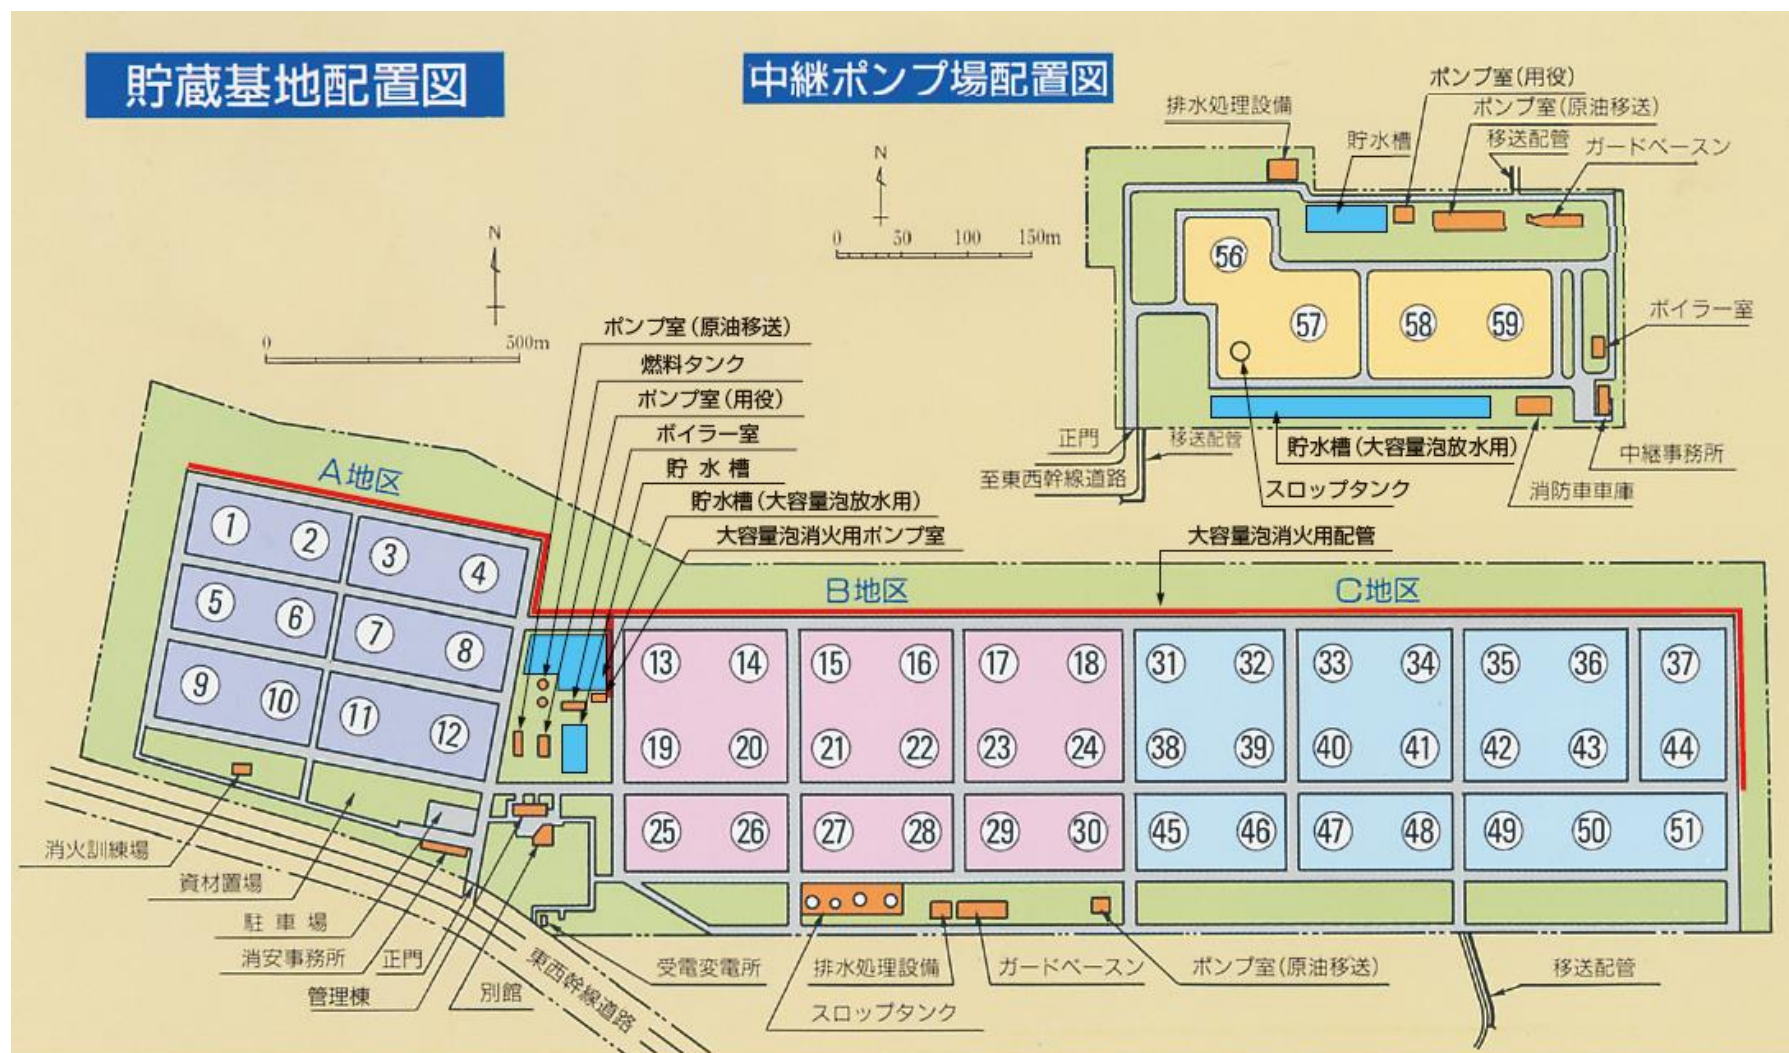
貯蔵基地配置図

中継ポンプ場配置図

N
0 50 100 150m

排水処理設備
ポンプ室(用役)
ポンプ室(原油移送)
貯水槽
移送配管
ガードベースン
56
57
58
59
ボイラー室
正門
移送配管
至東西幹線道路
貯水槽(大容量泡放水用)
スロップタンク
中継事務所
消防車車庫

N
0 500m

ポンプ室(原油移送)
燃料タンク
ポンプ室(用役)
ボイラー室
貯水槽
貯水槽(大容量泡放水用)
大容量泡消火用ポンプ室
大容量泡消火用配管

A地区
B地区
C地区

1 2 3 4
5 6 7 8
9 10 11 12
13 14 15 16 17 18 31 32 33 34 35 36 37
19 20 21 22 23 24 38 39 40 41 42 43 44
25 26 27 28 29 30 45 46 47 48 49 50 51

消火訓練場
資材置場
駐車場
消安事務所
正門
管理棟
別館
東西幹線道路
受電変電所
排水処理設備
スロップタンク
ガードベースン
ポンプ室(原油移送)
移送配管